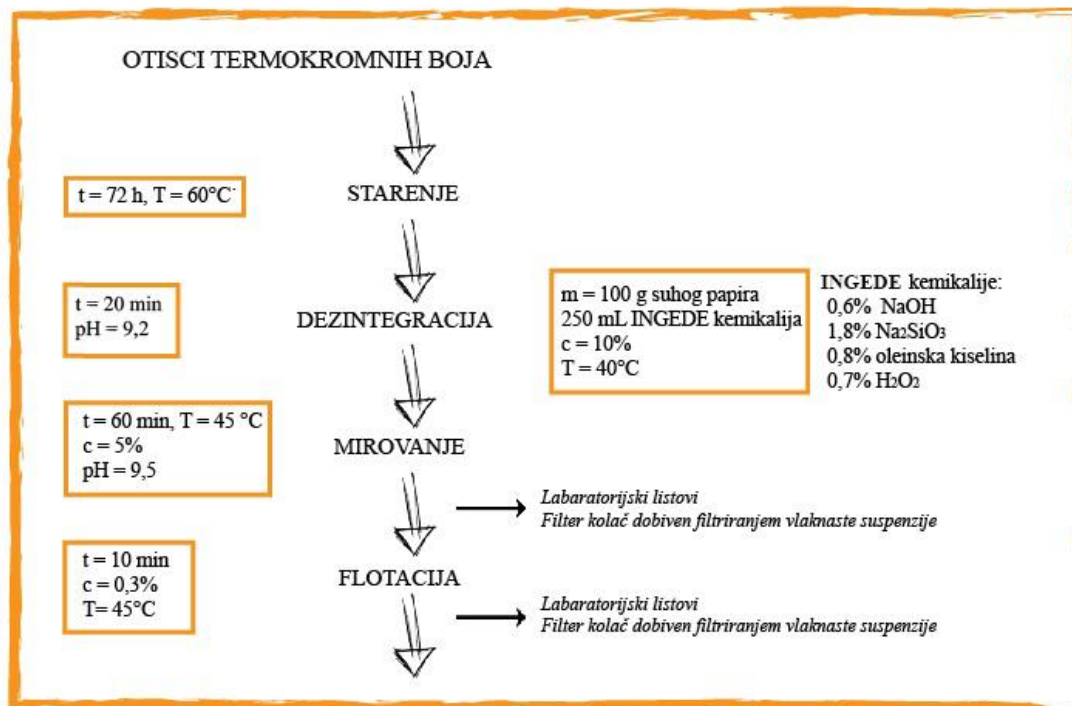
OTISCI TERMOKROMNIH BOJA

t = 72 h, T = 60°C

STARENJE

t = 20 min
pH = 9,2

DEZINTEGRACIJA

m = 100 g suhog papira
250 mL INGEDE kemikalija
c = 10%
T = 40°C

INGEDE kemikalije:
0,6% NaOH
1,8% $Na_2SiO_3$
0,8% oleinska kiselina
0,7% $H_2O_2$

t = 60 min, T = 45 °C
c = 5%
pH = 9,5

MIROVANJE

Labaratorijski listovi
Filter kolač dobiven filtriranjem vlaknaste suspenzije

t = 10 min
c = 0,3%
T= 45°C

FLOTACIJA

Labaratorijski listovi
Filter kolač dobiven filtriranjem vlaknaste suspenzije